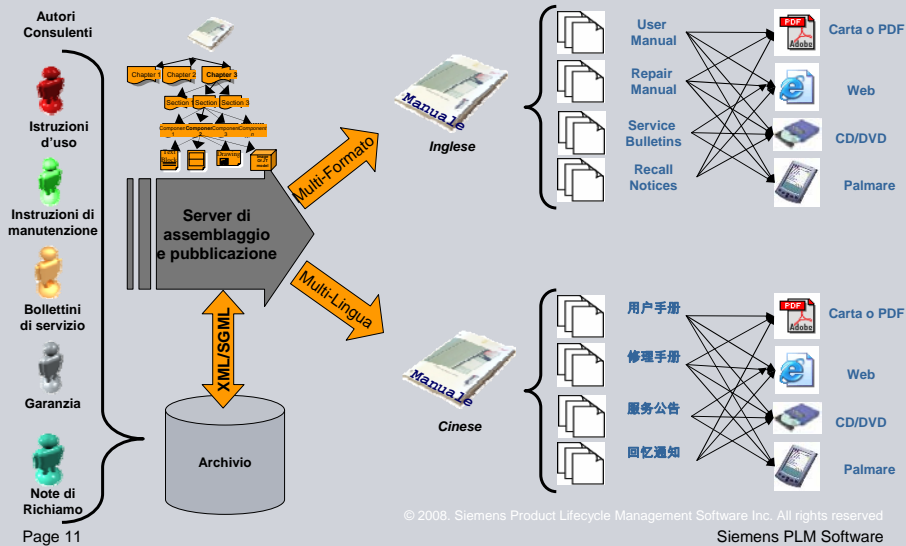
Autori Consulenti

Istruzioni d'uso

Instruzioni di manutenzione

Bollettini di servizio

Garanzia

Note di Richiamo

Chapter 1 Chapter 2 Chapter 3

Section 1 Section 2 Section 3

Component 1 Component 2 Component 3 Component n

Server di assemblaggio e pubblicazione

XML/SGML

Archivio

Multi-Formato

Multi-Lingua

Manuale

Inglese

Manuale

Cinese

User Manual

Repair Manual

Service Bulletins

Recall Notices

用户手册

修理手册

服务公告

回忆通知

PDF Adobe

Carta o PDF

Web

CD/DVD

Palmare

PDF Adobe

Carta o PDF

Web

CD/DVD

Palmare

© 2008. Siemens Product Lifecycle Management Software Inc. All rights reserved

Page 11

Siemens PLM Software